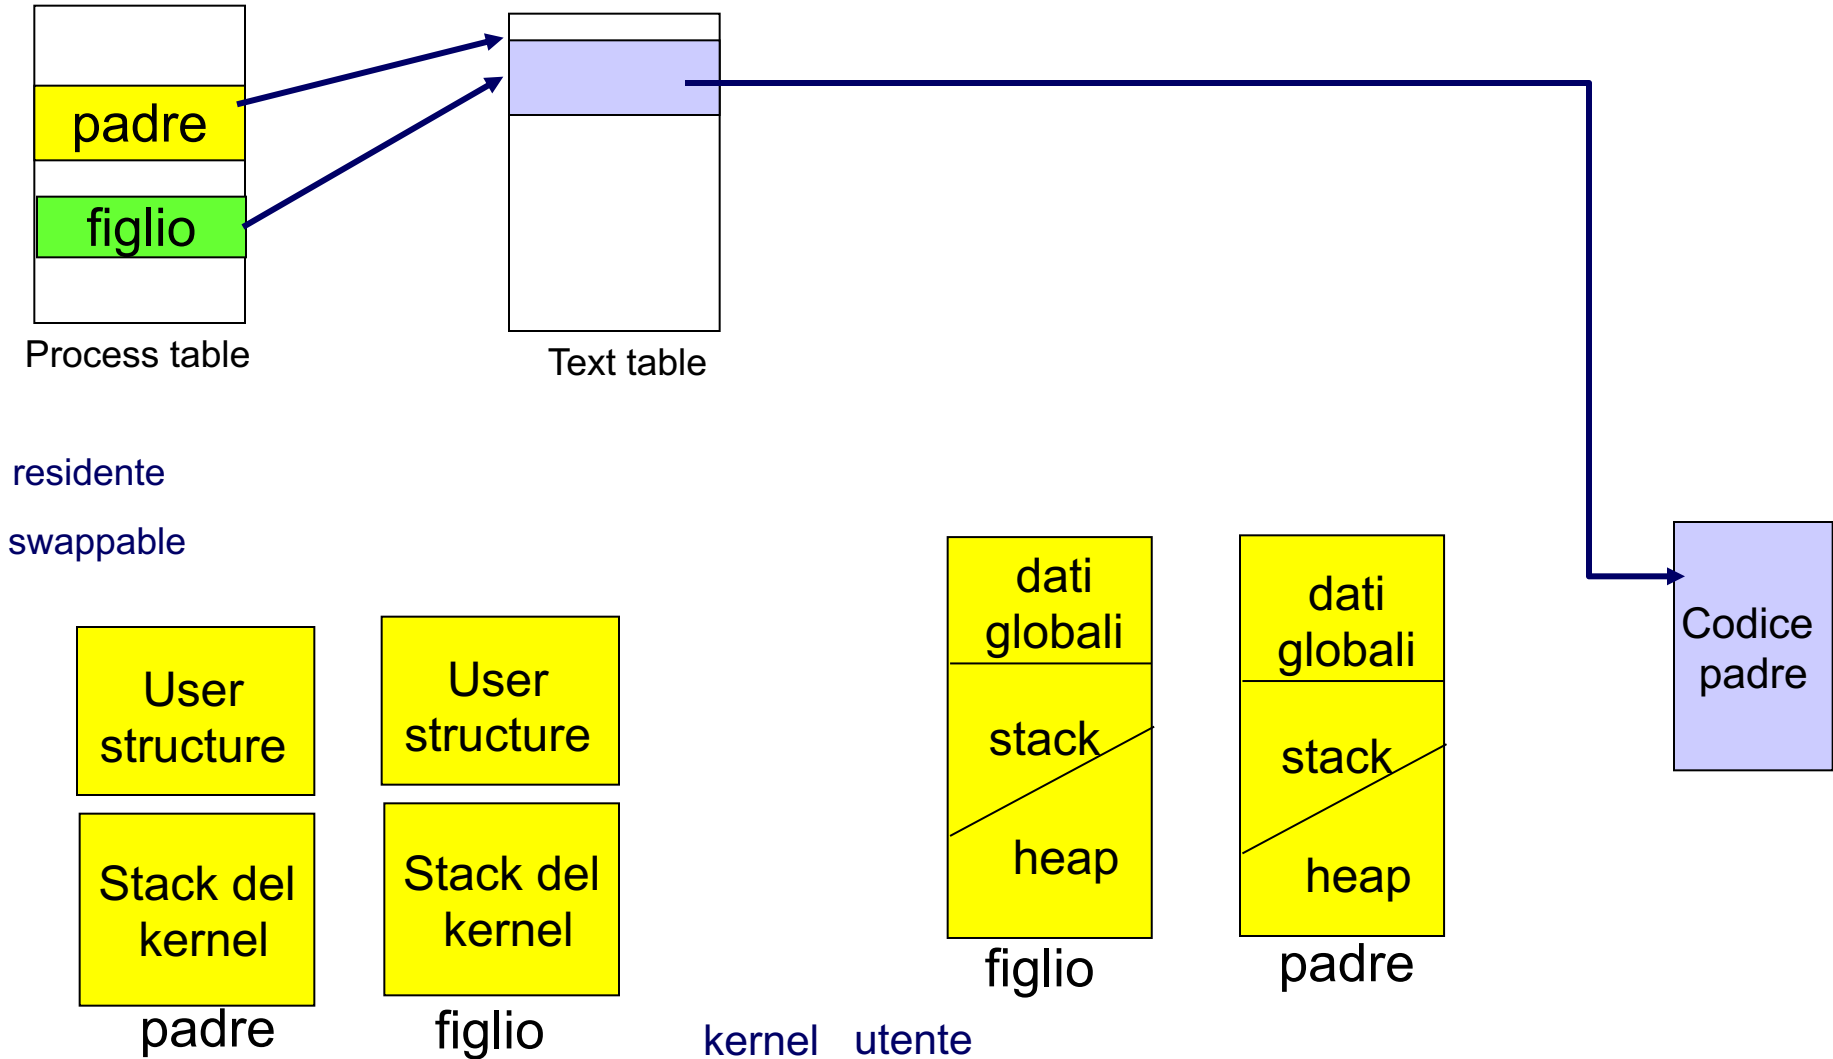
padre

figlio

Process table

Text table

residente

swappable

User structure

Stack del kernel

padre

User structure

Stack del kernel

figlio

dati globali

stack

heap

figlio

dati globali

stack

heap

padre

Codice padre

kernel utente